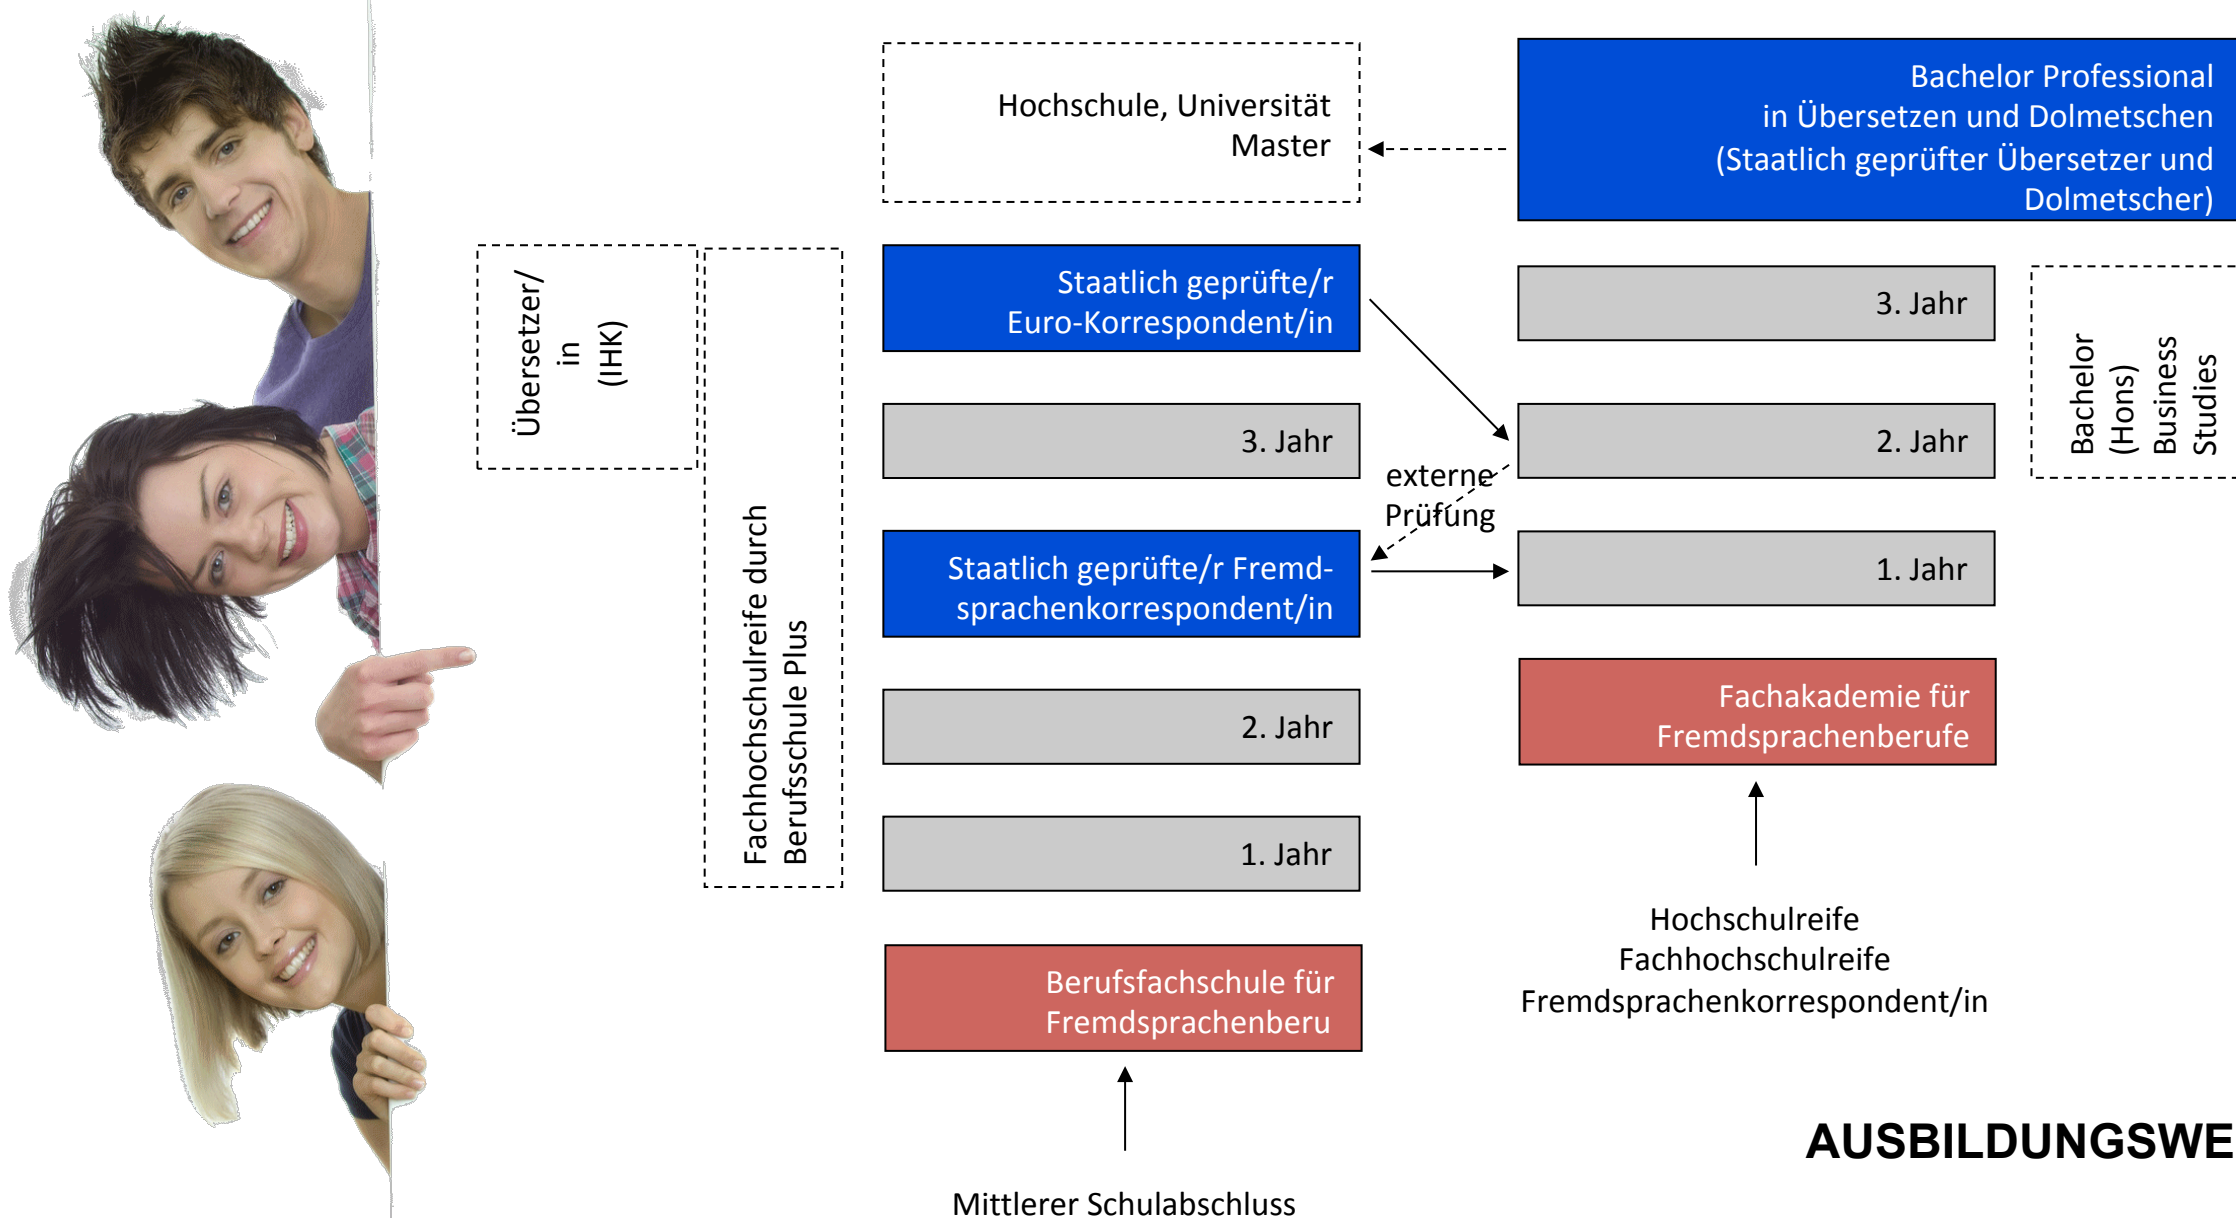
Hochschule, Universität
Master

Bachelor Professional
in Übersetzen und Dolmetschen
(Staatlich geprüfter Übersetzer und Dolmetscher)

Übersetzer/
in
(IHK)

Fachhochschulreife durch Berufsschule Plus

Staatlich geprüfte/r Euro-Korrespondent/in

3. Jahr

Staatlich geprüfte/r Fremdsprachenkorrespondent/in

2. Jahr

1. Jahr

Berufsfachschule für Fremdsprachenberu

Mittlerer Schulabschluss

externe Prüfung

3. Jahr

2. Jahr

1. Jahr

Bachelor
(Hons)
Business
Studies

Fachakademie für Fremdsprachenberufe

Hochschulreife
Fachhochschulreife
Fremdsprachenkorrespondent/in

AUSBILDUNGSWE